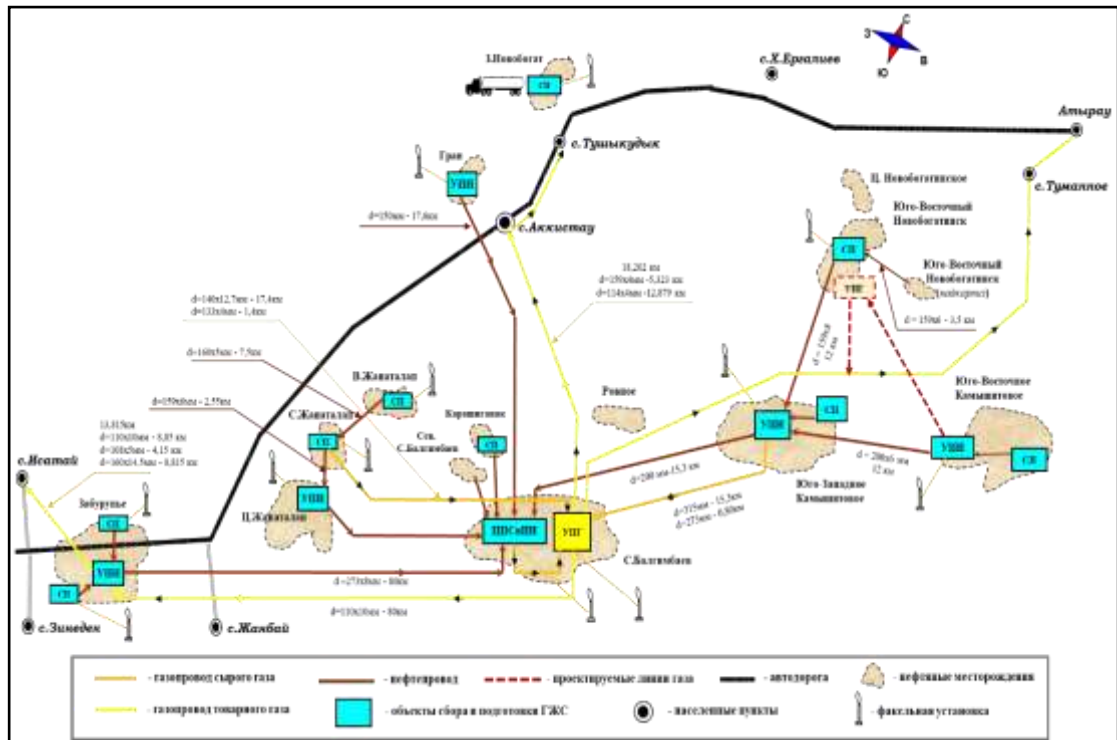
З С В Ю

I.Новобогат

СП

с.Х.Ергалиев

Атырау

с.Тушыкудык

Гран

УПН

с.Туманное

Ц. Новобогатинское

Юго-Восточный Новобогатинск

d=150мм - 17,6км

с.Аккистау

СП

Юго-Восточный Новобогатинск (надвиговое)

11,202 км
d=150x6мм - 5,323 км
d=114x6мм - 12,879 км

УПГ

d=140x12,7мм - 17,4км
d=133x6мм - 1,4км

d = 150мм - 3,5 км

d=160x5мм - 7,5км

В.Жаталап

СП

d = 150x8 12 км

d=159x6мм - 2,55км

С.Жаталап

СП

Карашинкояк

Ровное

Юго-Восточное Камышитовое

Сев. С.Балгимбаев

СП

СП

УПН

13,815км
d=110x10мм - 5,85 км
d=160x5мм - 4,15 км
d=160x14,5мм - 3,815 км

УПН

СП

d = 200x6 мм 12 км

с.Исатай

УПН

Ц.Жаталап

d=200 мм-15,3 км

Юго-Западное Камышитовое

Забурунье

СП

ЦПСиПН

УПГ

d=315мм - 15,3км
d=273мм - 6,00км

УПН

С.Балгимбаев

СП

d=273x8мм - 80км

d=110x10мм - 80км

с.Зинеден

с.Жанбай

- газопровод сырого газа
- нефтепровод
- проектируемые линии газа
- автодорога
- нефтяные месторождения
- газопровод товарного газа
- объекты сбора и подготовки ГЖС
- населенные пункты
- факельная установка